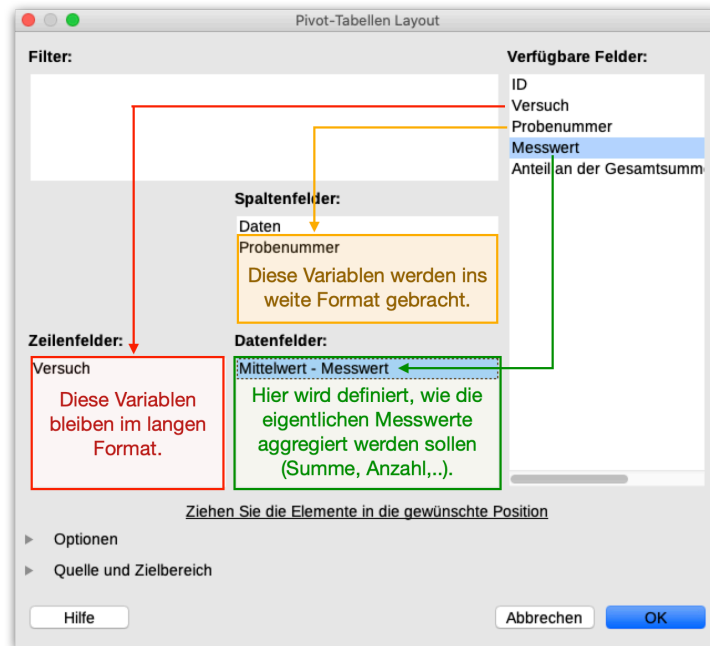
Pivot-Tabellen Layout

Filter:

Verfügbare Felder:
ID
Versuch
Probenummer
Messwert
Anteil an der Gesamtsumm

Spaltenfelder:
Daten
Probenummer
Diese Variablen werden ins weite Format gebracht.

Zeilenfelder:
Versuch
Diese Variablen bleiben im langen Format.

Datenfelder:
Mittelwert - Messwert
Hier wird definiert, wie die eigentlichen Messwerte aggregiert werden sollen (Summe, Anzahl,..).

Ziehen Sie die Elemente in die gewünschte Position

Optionen

Quelle und Zielbereich

Hilfe

Abbrechen

OK